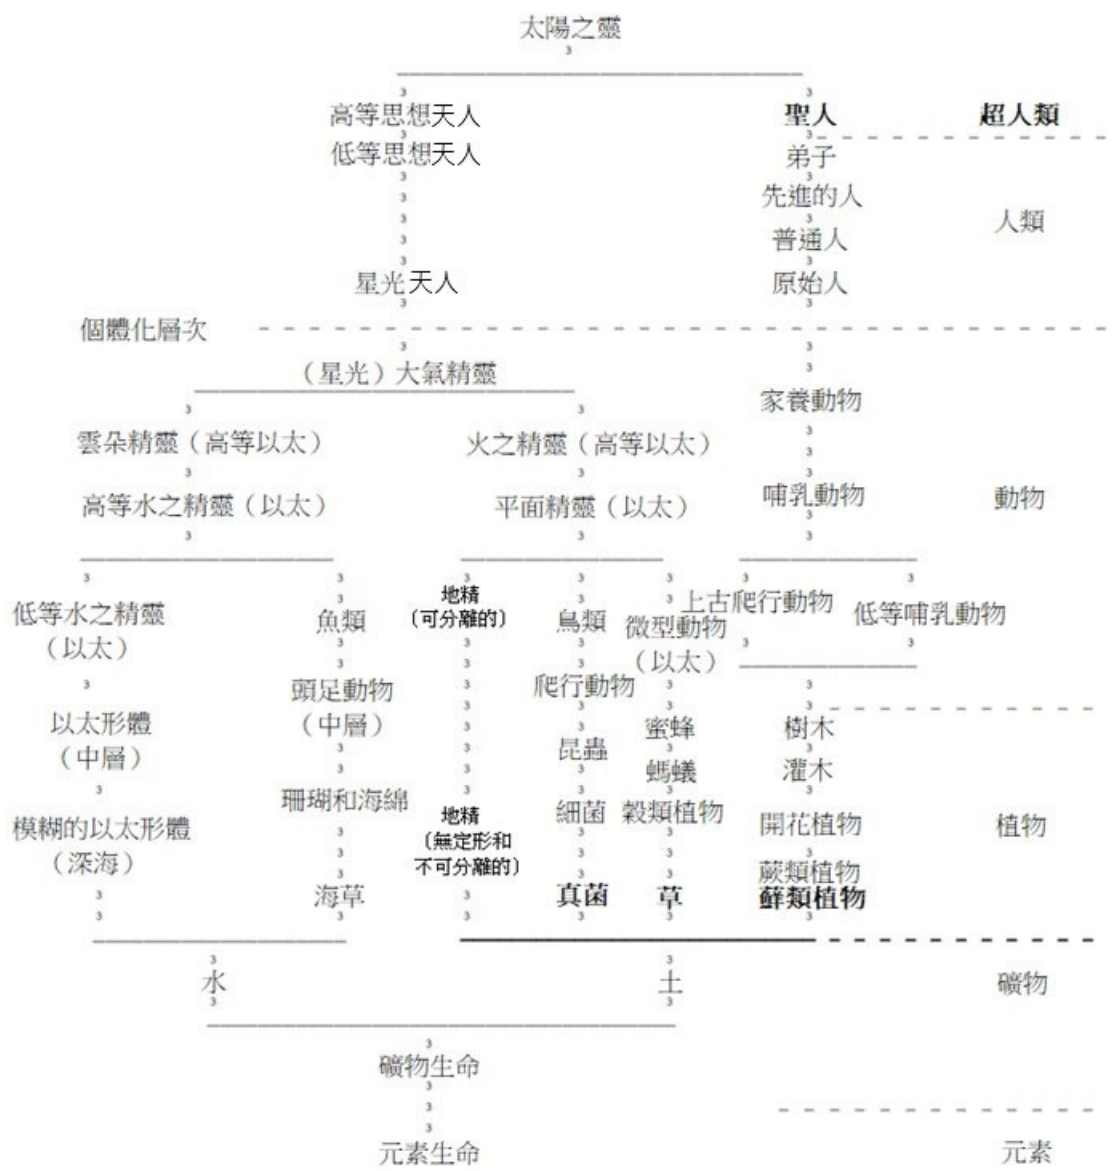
太陽之靈

高等思想天人
低等思想天人

星光天人

聖人
弟子
先進的人
普通人
原始人

超人類

人類

個體化層次

（星光）大氣精靈

雲朵精靈（高等以太）
高等水之精靈（以太）

火之精靈（高等以太）
平面精靈（以太）

家養動物

哺乳動物

動物

低等水之精靈（以太）
以太形體（中層）
模糊的以太形體（深海）

魚類
頭足動物（中層）
珊瑚和海綿
海草

地精（可分離的）

地精（無定形和不可分離的）

鳥類
爬行動物
昆蟲
細菌
真菌

微型動物（以太）
蜜蜂
螞蟻
穀類植物
草

上古爬行動物

低等哺乳動物

樹木
灌木
開花植物
蕨類植物
蘚類植物

植物

水

土

礦物

礦物生命

元素生命

元素